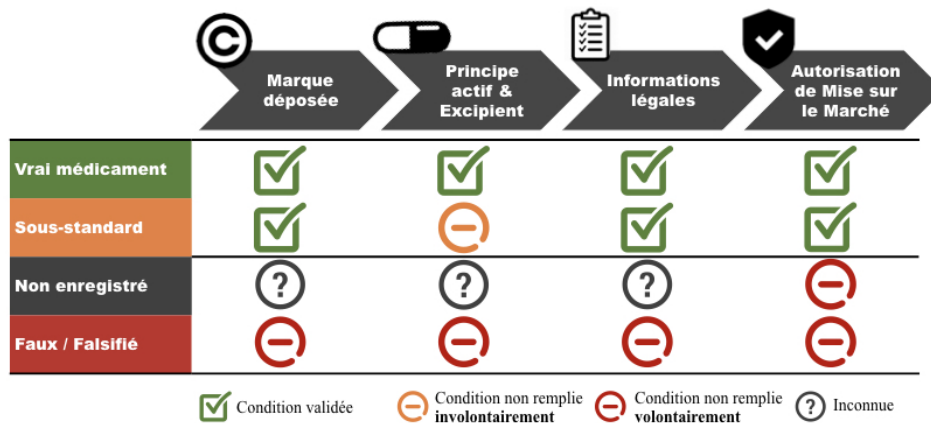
| | Marque déposée | Principe actif & Excipient | Informations légales | Autorisation de Mise sur le Marché |
|---|---|---|---|---|
| Vrai médicament | ☑ | ☑ | ☑ | ☑ |
| Sous-standard | ☑ | ⊖ | ☑ | ☑ |
| Non enregistré | ? | ? | ? | ⊖ |
| Faux / Falsifié | ⊖ | ⊖ | ⊖ | ⊖ |

☑ Condition validée ⊖ Condition non remplie **involontairement** ⊖ Condition non remplie **volontairement** ? Inconnue